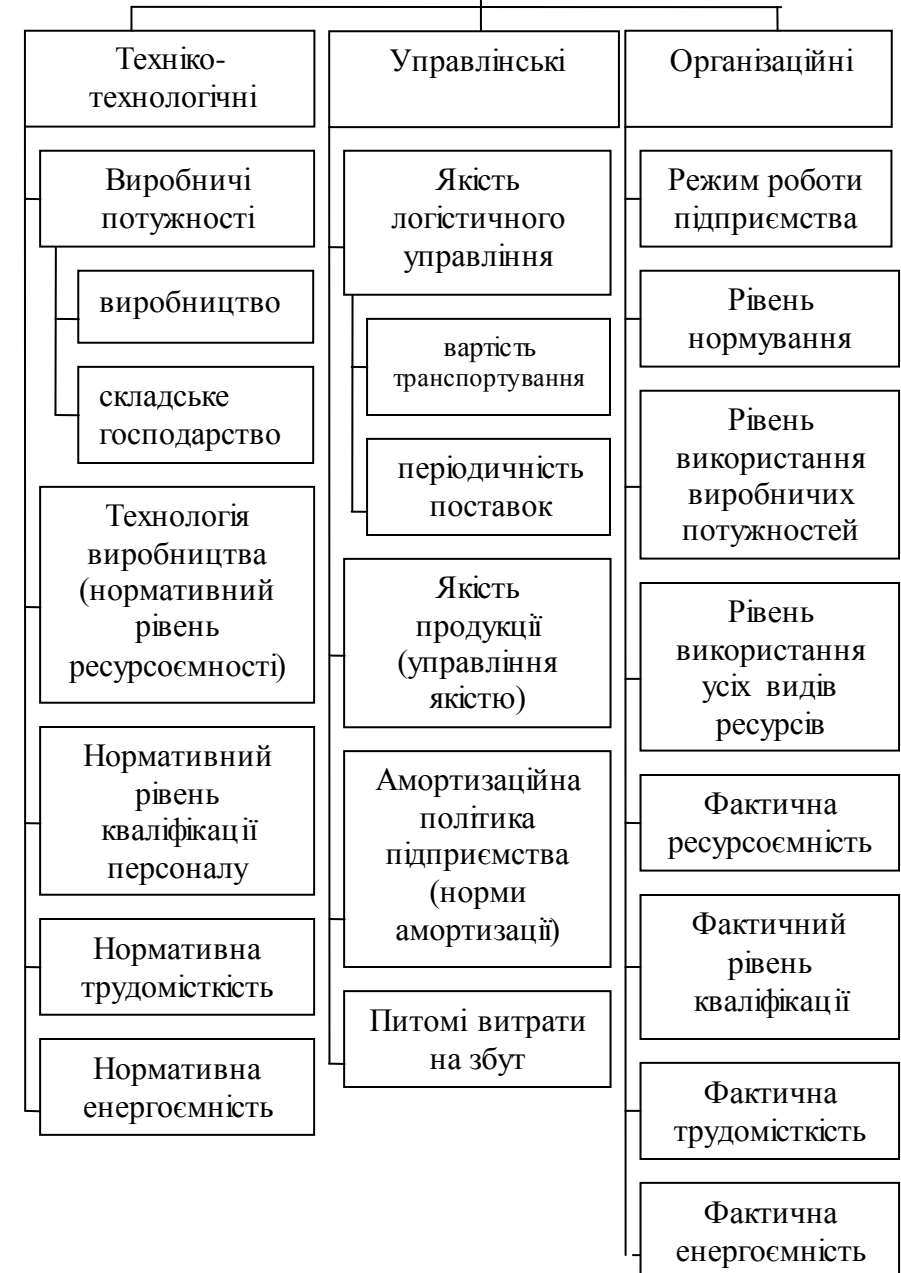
Техніко-технологічні

Виробничі потужності

виробництво

складське господарство

Технологія виробництва (нормативний рівень ресурсоємності)

Нормативний рівень кваліфікації персоналу

Нормативна трудомісткість

Нормативна енергоємність

Управлінські

Якість логістичного управління

вартість транспортування

періодичність поставок

Якість продукції (управління якістю)

Амортизаційна політика підприємства (норми амортизації)

Питомі витрати на збут

Організаційні

Режим роботи підприємства

Рівень нормування

Рівень використання виробничих потужностей

Рівень використання усіх видів ресурсів

Фактична ресурсоємність

Фактичний рівень кваліфікації

Фактична трудомісткість

Фактична енергоємність